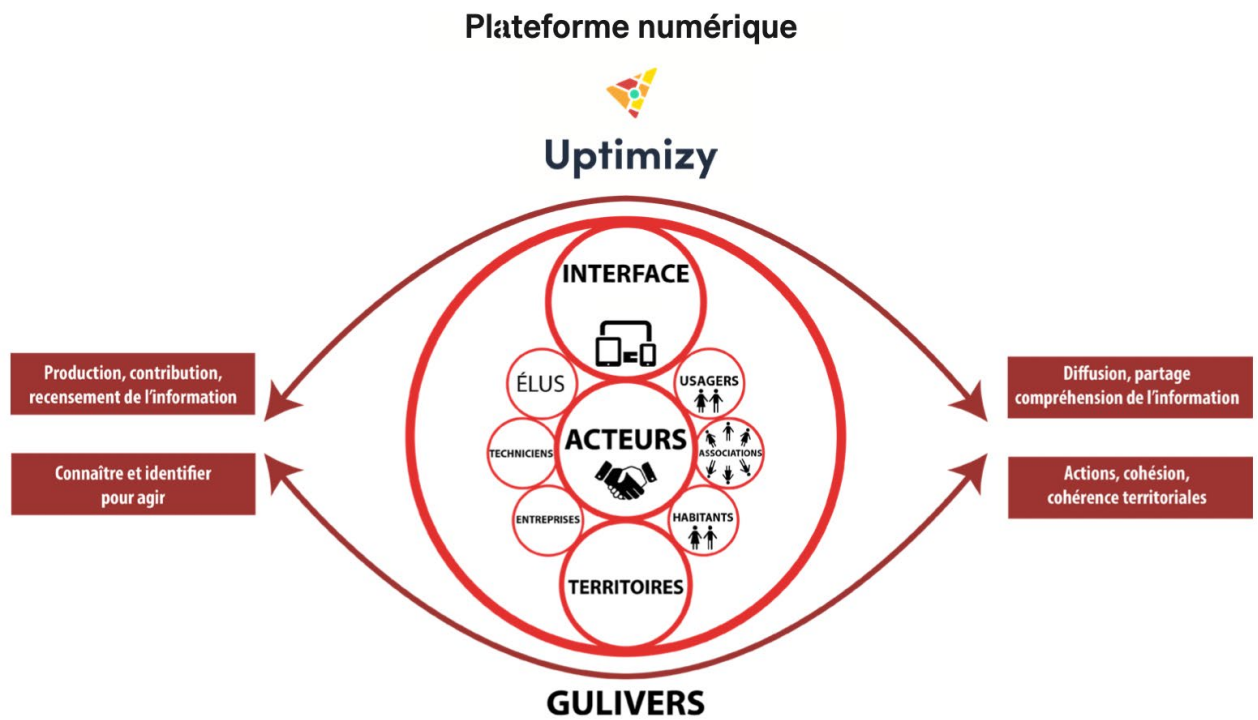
Plateforme numérique

Uptimizy

Production, contribution, recensement de l'information

Connaître et identifier pour agir

INTERFACE

ÉLUS

USAGERS

TECHNICIENS

ACTEURS

ASSOCIATIONS

ENTREPRISES

HABITANTS

TERRITOIRES

Diffusion, partage compréhension de l'information

Actions, cohésion, cohérence territoriales

GULIVERS